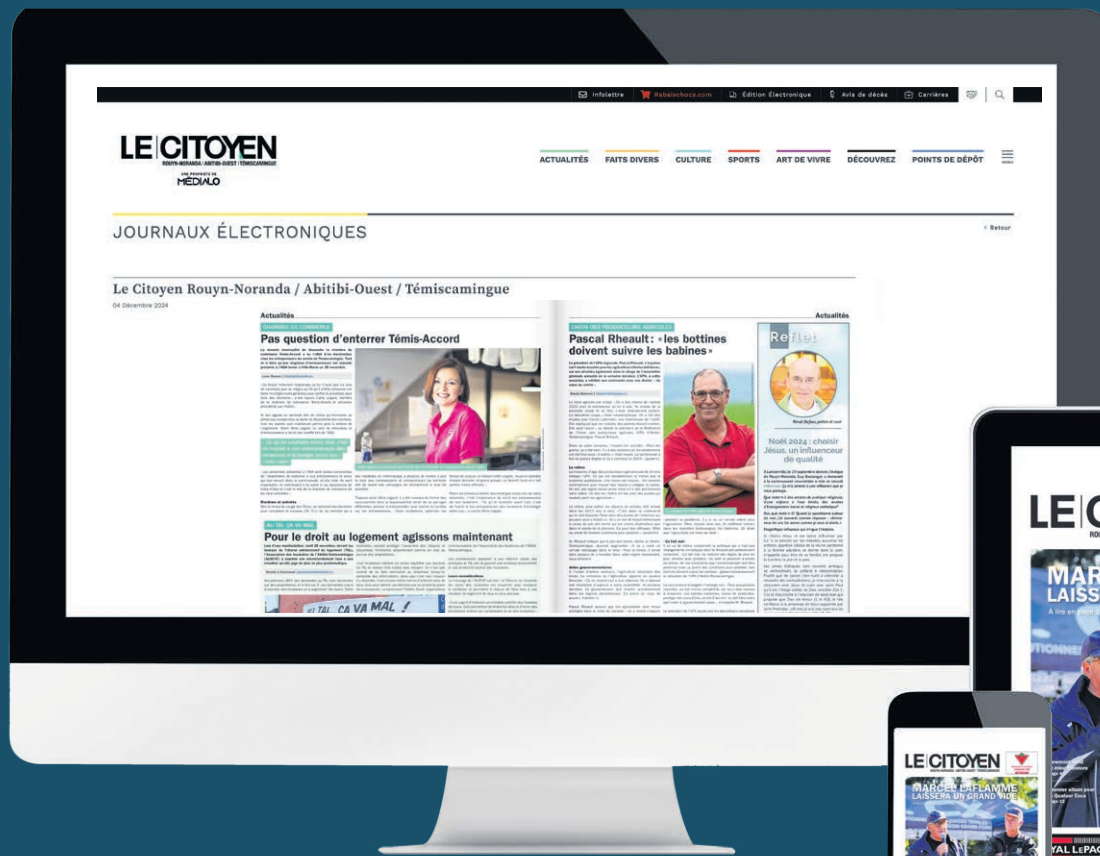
Infolettre Rabaishocs.com Édition Électronique Avis de décès Carrières

LE CITOYEN
ROUYN-NORANDA | ABITIBI-OUEST | TÉMISCAMINGUE
UNE PROPRIÉTÉ DE MÉDIALO

ACTUALITÉS FAITS DIVERS CULTURE SPORTS ART DE VIVRE DÉCOUVREZ POINTS DE DÉPÔT

JOURNAUX ÉLECTRONIQUES

< Retour

Le Citoyen Rouyn-Noranda / Abitibi-Ouest / Témiscamingue

04 Décembre 2024

Actualités

CHAMBRE DE COMMERCE

Pas question d'enterrer Témis-Accord

AU TAC, ÇA VA MAL

Pour le droit au logement agissons maintenant

AU TAC ÇA VA MAL

Actualités

UNION DES PRODUCTEURS AGRICOLES

Pascal Rheault : « les bottines doivent suivre les babines »

Reflet

Noël 2024 : choisir Jésus, un influenceur de qualité

LE C

MAR LAISS

LE CITOYEN

MARCEL LAFLAMME LAISSERA UN GRAND VIDE

YAL LEPAG